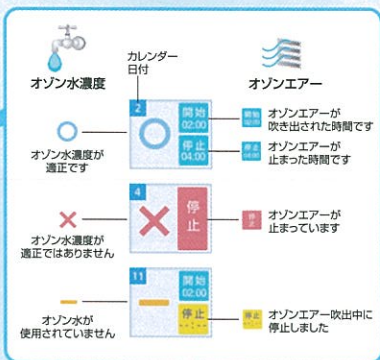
オゾン水濃度

カレンダー日付

オゾンエアー

2

開始 02:00

停止 04:00

オゾン水濃度が適正です

開始 02:00

オゾンエアーが吹き出された時間です

停止 04:00

オゾンエアーが止まった時間です

4

停止

オゾン水濃度が適正ではありません

停止

オゾンエアーが止まっています

11

開始 --:--

停止 --:--

オゾン水が使用されていません

停止 --:--

オゾンエアー吹出中に停止しました